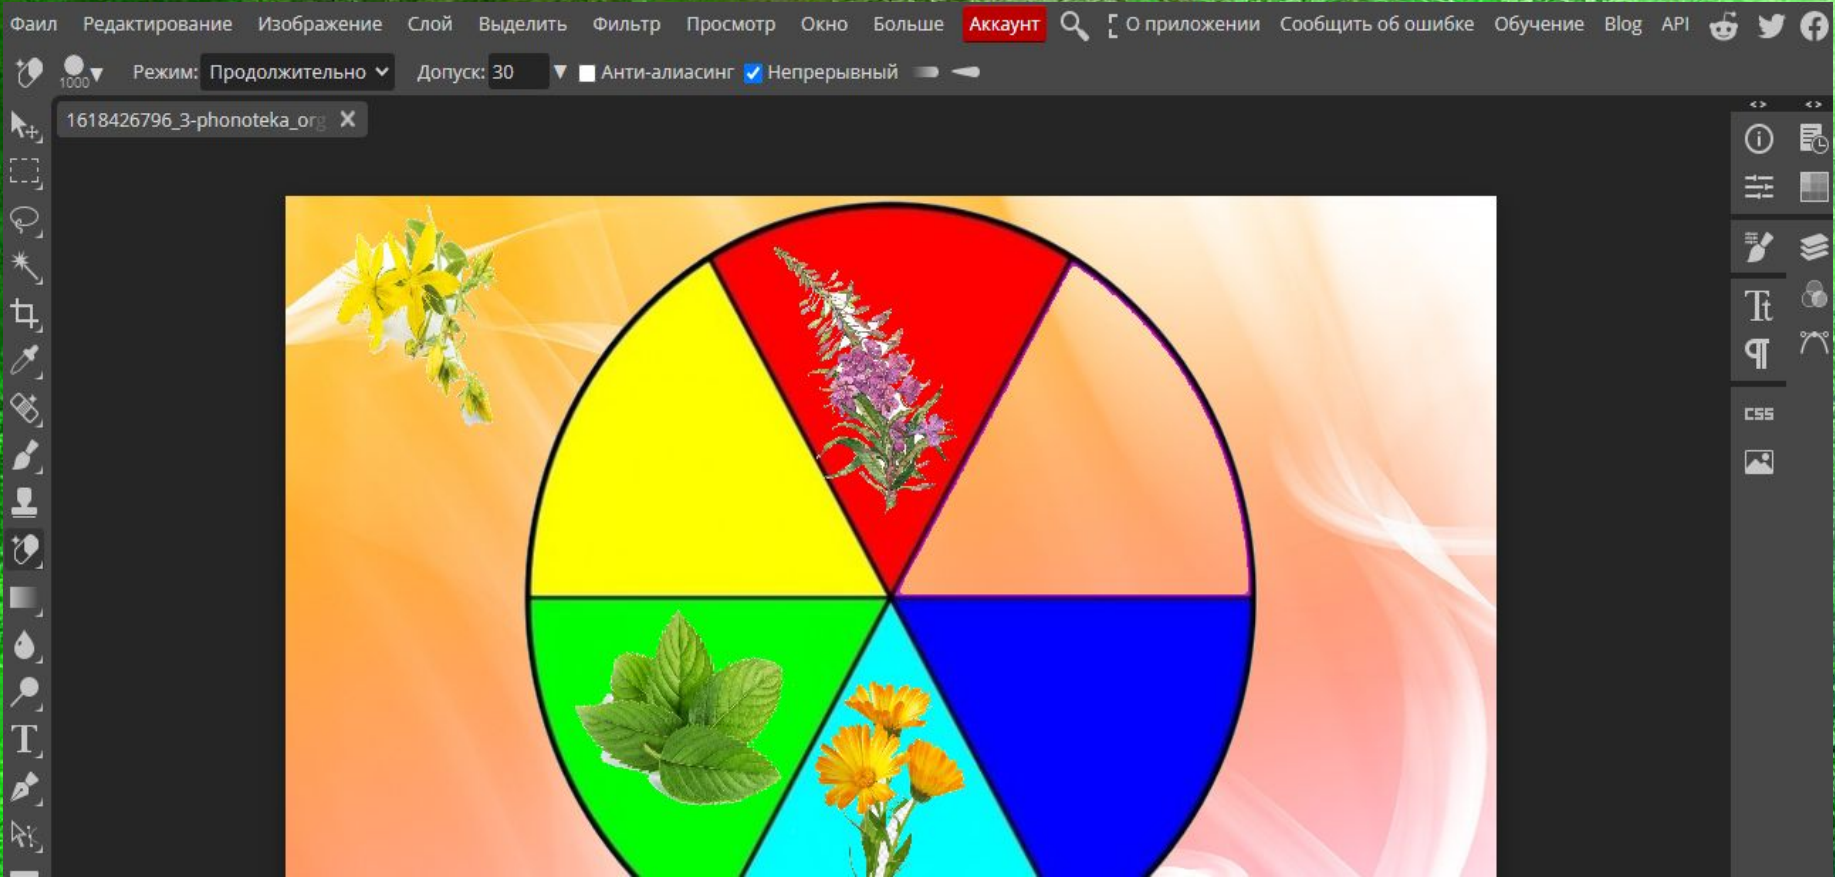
Файл Редактирование Изображение Слой Выделить Фильтр Просмотр Окно Больше Аккаунт О приложении Сообщить об ошибке Обучение Blog API

1000 Режим: Продолжительно Допуск: 30 Анти-алиасинг Непрерывный

1618426796_3-phonoteka_org

CSS